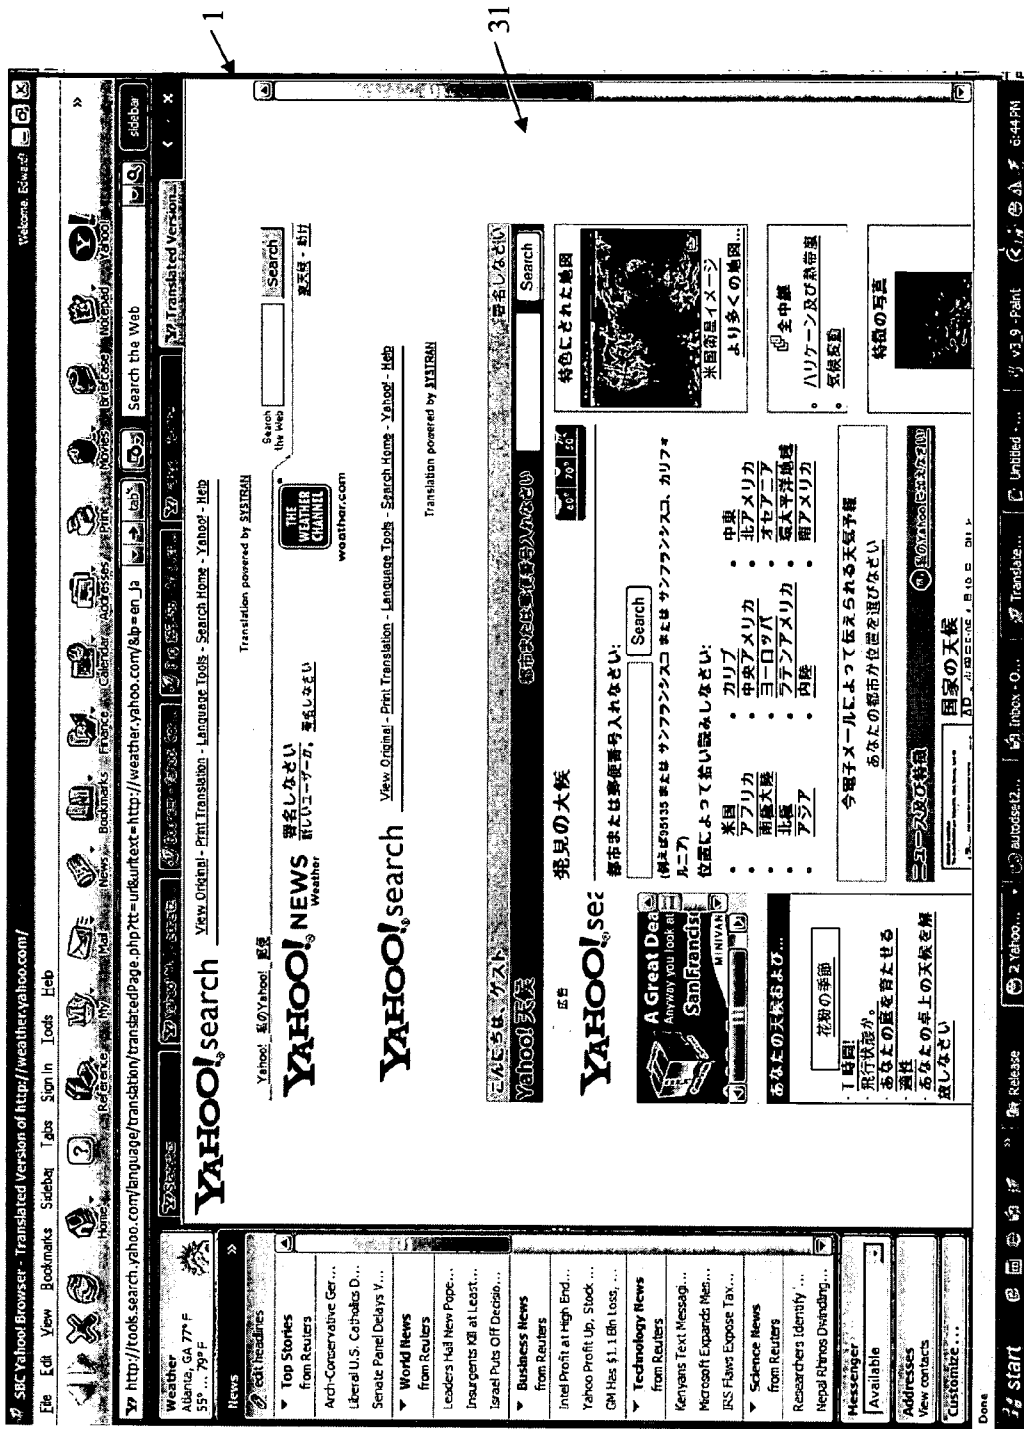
SBC Yahoo! Browser - Translated Version of http://weather.yahoo.com/

Welcome, Edward!

File Edit View Bookmarks Sidebar Tabs Sign In Tools Help

Home Reference My Mail News Bookmarks Finance Calendar Addresses Print Movies Briefcase Notepad Yahoo!

http://tools.search.yahoo.com/language/translation/translatedPage.php?tt=url&urltext=http://weather.yahoo.com/&lp=en_ja

Search the Web

Translated Version

sidebar

Weather
Atlanta, GA 77° F
55° ... 79° F

News

edit headlines

Top Stories
from Reuters
Arch-Conservative Ger...
Liberal U.S. Catholics D...
Senate Panel Delays V...

World News
from Reuters
Leaders Hail New Pope...
Insurgents Kill at Least...
Israel Puts Off Decisio...

Business News
from Reuters
Intel Profit at High End...
Yahoo Profit Up, Stock ...
GM Has $1.1 Bln Loss, ...

Technology News
from Reuters
Kenyans Text Messag...
Microsoft Expands Mes...
IRS Flaws Expose Tax...

Science News
from Reuters
Researchers Identify ...
Nepal Rhinos Dwindling...

Messenger
Available

Addresses
View contacts

Customize ...

YAHOO! search

Yahoo! 私のYahoo! 電子

YAHOO! NEWS Weather 署名しなさい 新しいユーザーか, 署名しなさい

View Original - Print Translation - Language Tools - Search Home - Yahoo! - Help

Translation powered by SYSTRAN

THE WEATHER CHANNEL weather.com

Search the Web Search

変更場・助け

YAHOO! search

View Original - Print Translation - Language Tools - Search Home - Yahoo! - Help

Translation powered by SYSTRAN

こんにちは, ゲスト 署名しなさい

Yahoo! 天気

都市または郵便番号を入れなさい

広告

YAHOO! se

発見の天候

都市または郵便番号入れなさい:

(例えば95135 または サンフランシスコ または サンフランシスコ, カリフォルニア)

Search

位置によって拾い読みしなさい:

米国 アフリカ 南極大陸 北極 アジア
カリブ 中央アメリカ ヨーロッパ ラテンアメリカ 内陸
中東 北アメリカ オセアニア 南太平洋地域 南アメリカ

60° 70° 80°

Search

特色にされた地図

米国衛星イメージ
より多くの地図...

全中継
ハリケーン及び熱帯嵐
気候変動

A Great Deal
Anyway you look at it
San Francisco
MINIVAN

あなたの天候および...

花粉の季節

1時間!
飛行状況か。
あなたの庭を育たせる
週末
あなたの卓上の天候を保
存しなさい

今電子メールによって伝えられる天気予報
あなたの都市か位置を選びなさい

ニュース及び特徴

国家の天候

Yahoo!

特色の写真

Done

start

Release 2 Yahoo... autodsk2... Inbox - O... Translate... Untitled - ... v3_9 - Paint

6:44 PM

1

31